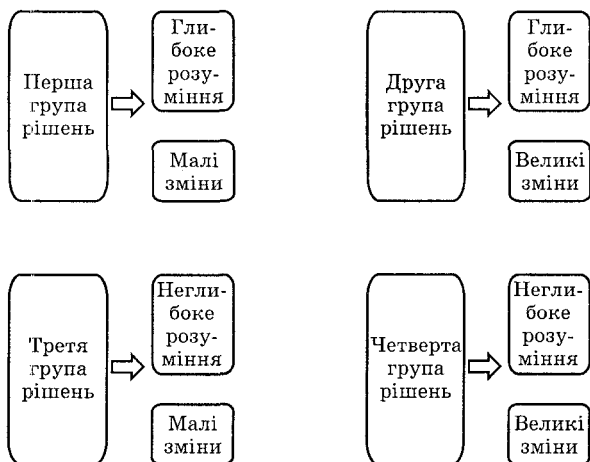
Перша група рішень

Глибоке розуміння

Малі зміни

Друга група рішень

Глибоке розуміння

Великі зміни

Третя група рішень

Неглибоке розуміння

Малі зміни

Четверта група рішень

Неглибоке розуміння

Великі зміни